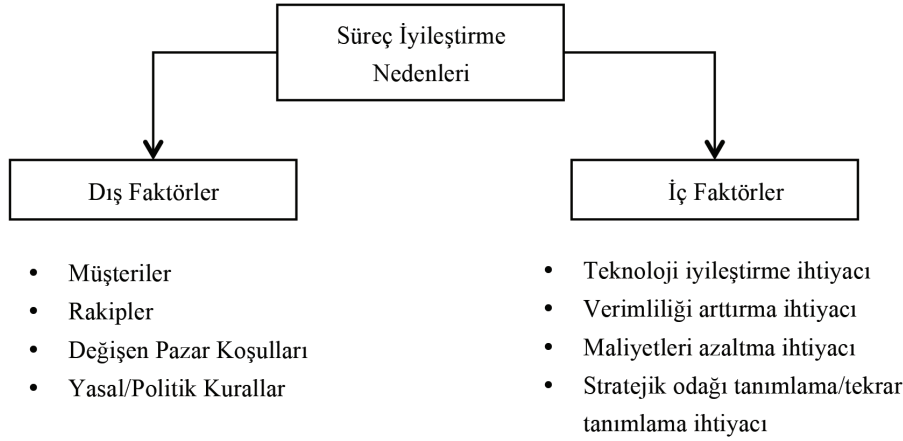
Süreç İyileştirme Nedenleri

Dış Faktörler

- Müşteriler
- Rakipler
- Değişen Pazar Koşulları
- Yasal/Politik Kurallar

İç Faktörler

- Teknoloji iyileştirme ihtiyacı
- Verimliliği arttırma ihtiyacı
- Maliyetleri azaltma ihtiyacı
- Stratejik odağı tanımlama/tekrar tanımlama ihtiyacı